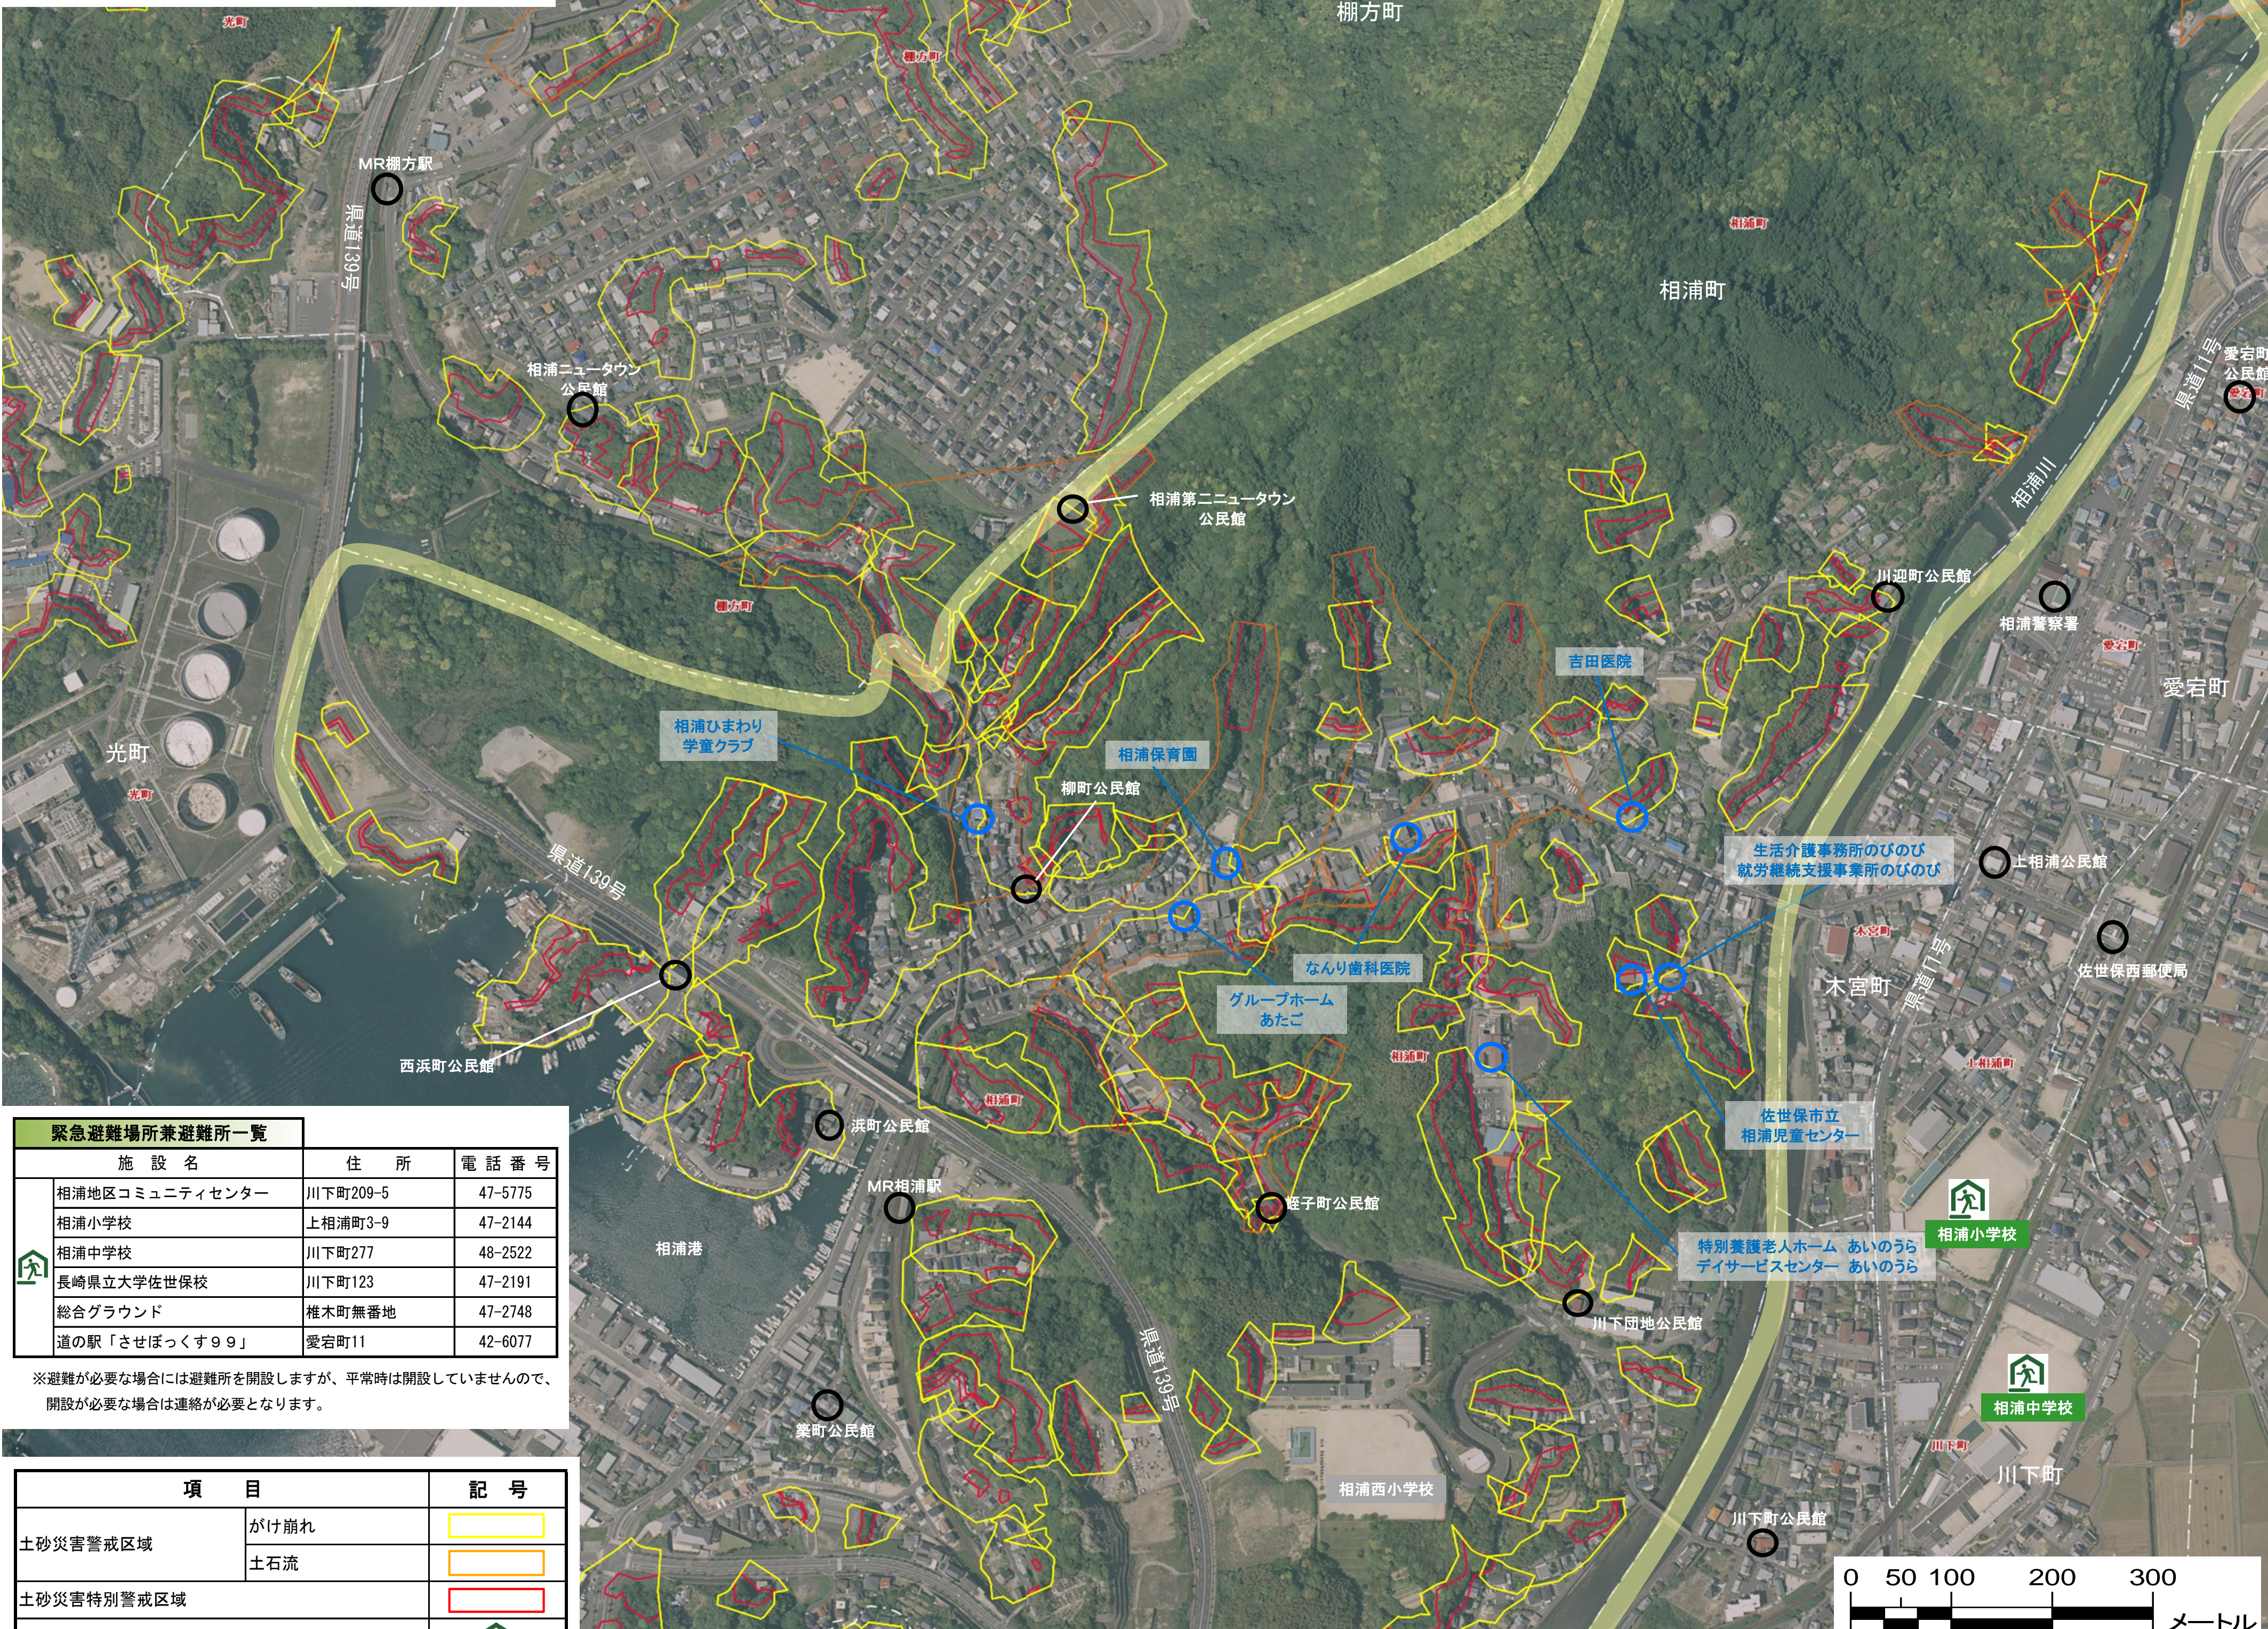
棚方町

光町

柚木町

MR棚方駅

県道139号

相浦ニュータウン公民館

相浦第二ニュータウン公民館

相浦町

棚方町

相浦町

相浦川

県道11号

愛宕町公民館

川迎町公民館

相浦警察署

愛宕町

光町

光町

相浦ひまわり学童クラブ

相浦保育園

吉田医院

柳町公民館

県道139号

生活介護事業所のびのび
就労継続支援事業所のびのび

上相浦公民館

佐世保西郵便局

なんり歯科医院

木宮町

木宮町

県道11号

グループホームあたご

西浜町公民館

浜町公民館

相浦町

相浦町

佐世保市立相浦児童センター

上相浦町

MR相浦駅

庭子町公民館

相浦小学校

相浦港

特別養護老人ホーム あいのうら
デイサービスセンター あいのうら

川下団地公民館

相浦中学校

県道139号

愛町公民館

相浦西小学校

川下町

川下町公民館

川下町

緊急避難場所兼避難所一覧

| 施 設 名 | 住 所 | 電 話 番 号 |
|---|---|---|
| 相浦地区コミュニティセンター | 川下町209-5 | 47-5775 |
| 相浦小学校 | 上相浦町3-9 | 47-2144 |
| 相浦中学校 | 川下町277 | 48-2522 |
| 長崎県立大学佐世保校 | 川下町123 | 47-2191 |
| 総合グラウンド | 椎木町無番地 | 47-2748 |
| 道の駅「させぼっくす99」 | 愛宕町11 | 42-6077 |

※避難が必要な場合には避難所を開設しますが、平常時は開設していませんので、開設が必要な場合は連絡が必要となります。

| 項 目 | | 記 号 |
|---|---|---|
| 土砂災害警戒区域 | がけ崩れ | |
| | 土石流 | |
| 土砂災害特別警戒区域 | | |

0 50 100 200 300
メートル